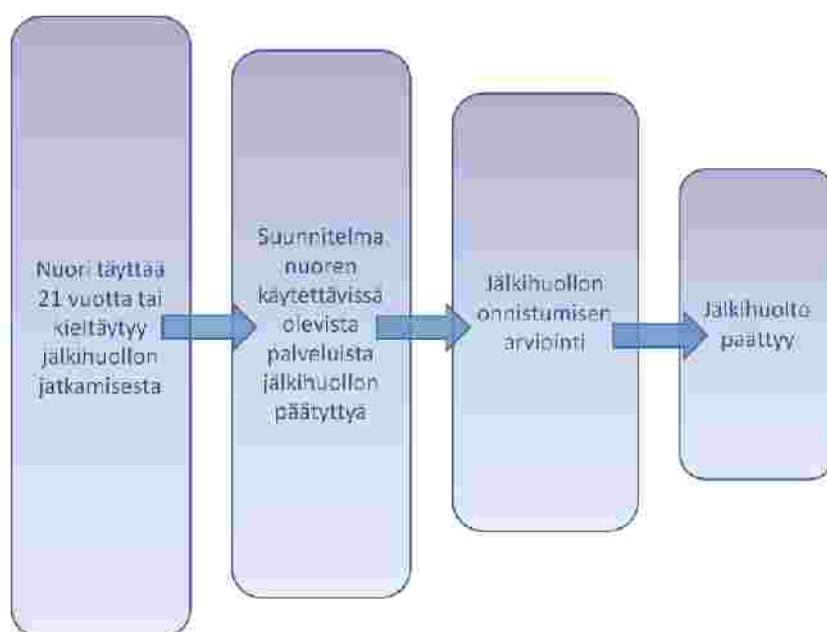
Nuori täyttää 21 vuotta tai kieltäytyy jälkihuollon jatkamisesta

Suunnitelma nuoren käytettävissä olevista palveluista jälkihuollon päätyttyä

Jälkihuollon onnistumisen arviointi

Jälkihuolto päättyy